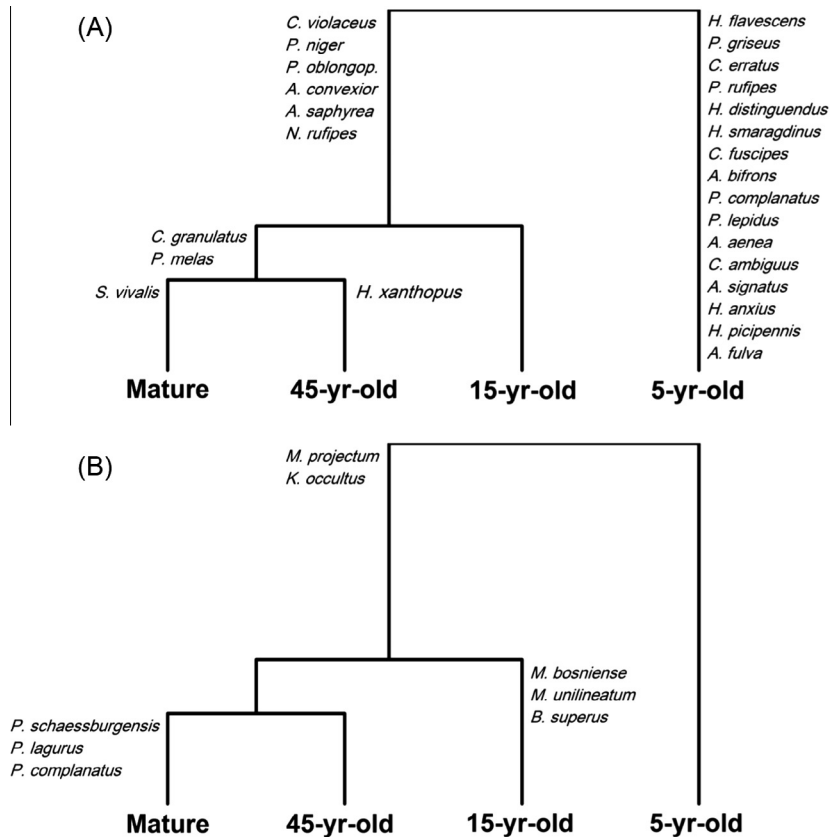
(A)

C. violaceus
P. niger
P. oblongop.
A. convexior
A. saphyrea
N. rufipes

H. flavescens
P. griseus
C. erratus
P. rufipes
H. distinguendus
H. smaragdinus
C. fuscipes
A. bifrons
P. complanatus
P. lepidus
A. aenea
C. ambiguus
A. signatus
H. anxius
H. picipennis
A. fulva

C. granulatus
P. melas

S. vivalis

H. xanthopus

Mature 45-yr-old 15-yr-old 5-yr-old

(B)

M. projectum
K. occultus

M. bosniense
M. unilineatum
B. superus

P. schaessburgensis
P. lagurus
P. complanatus

Mature 45-yr-old 15-yr-old 5-yr-old